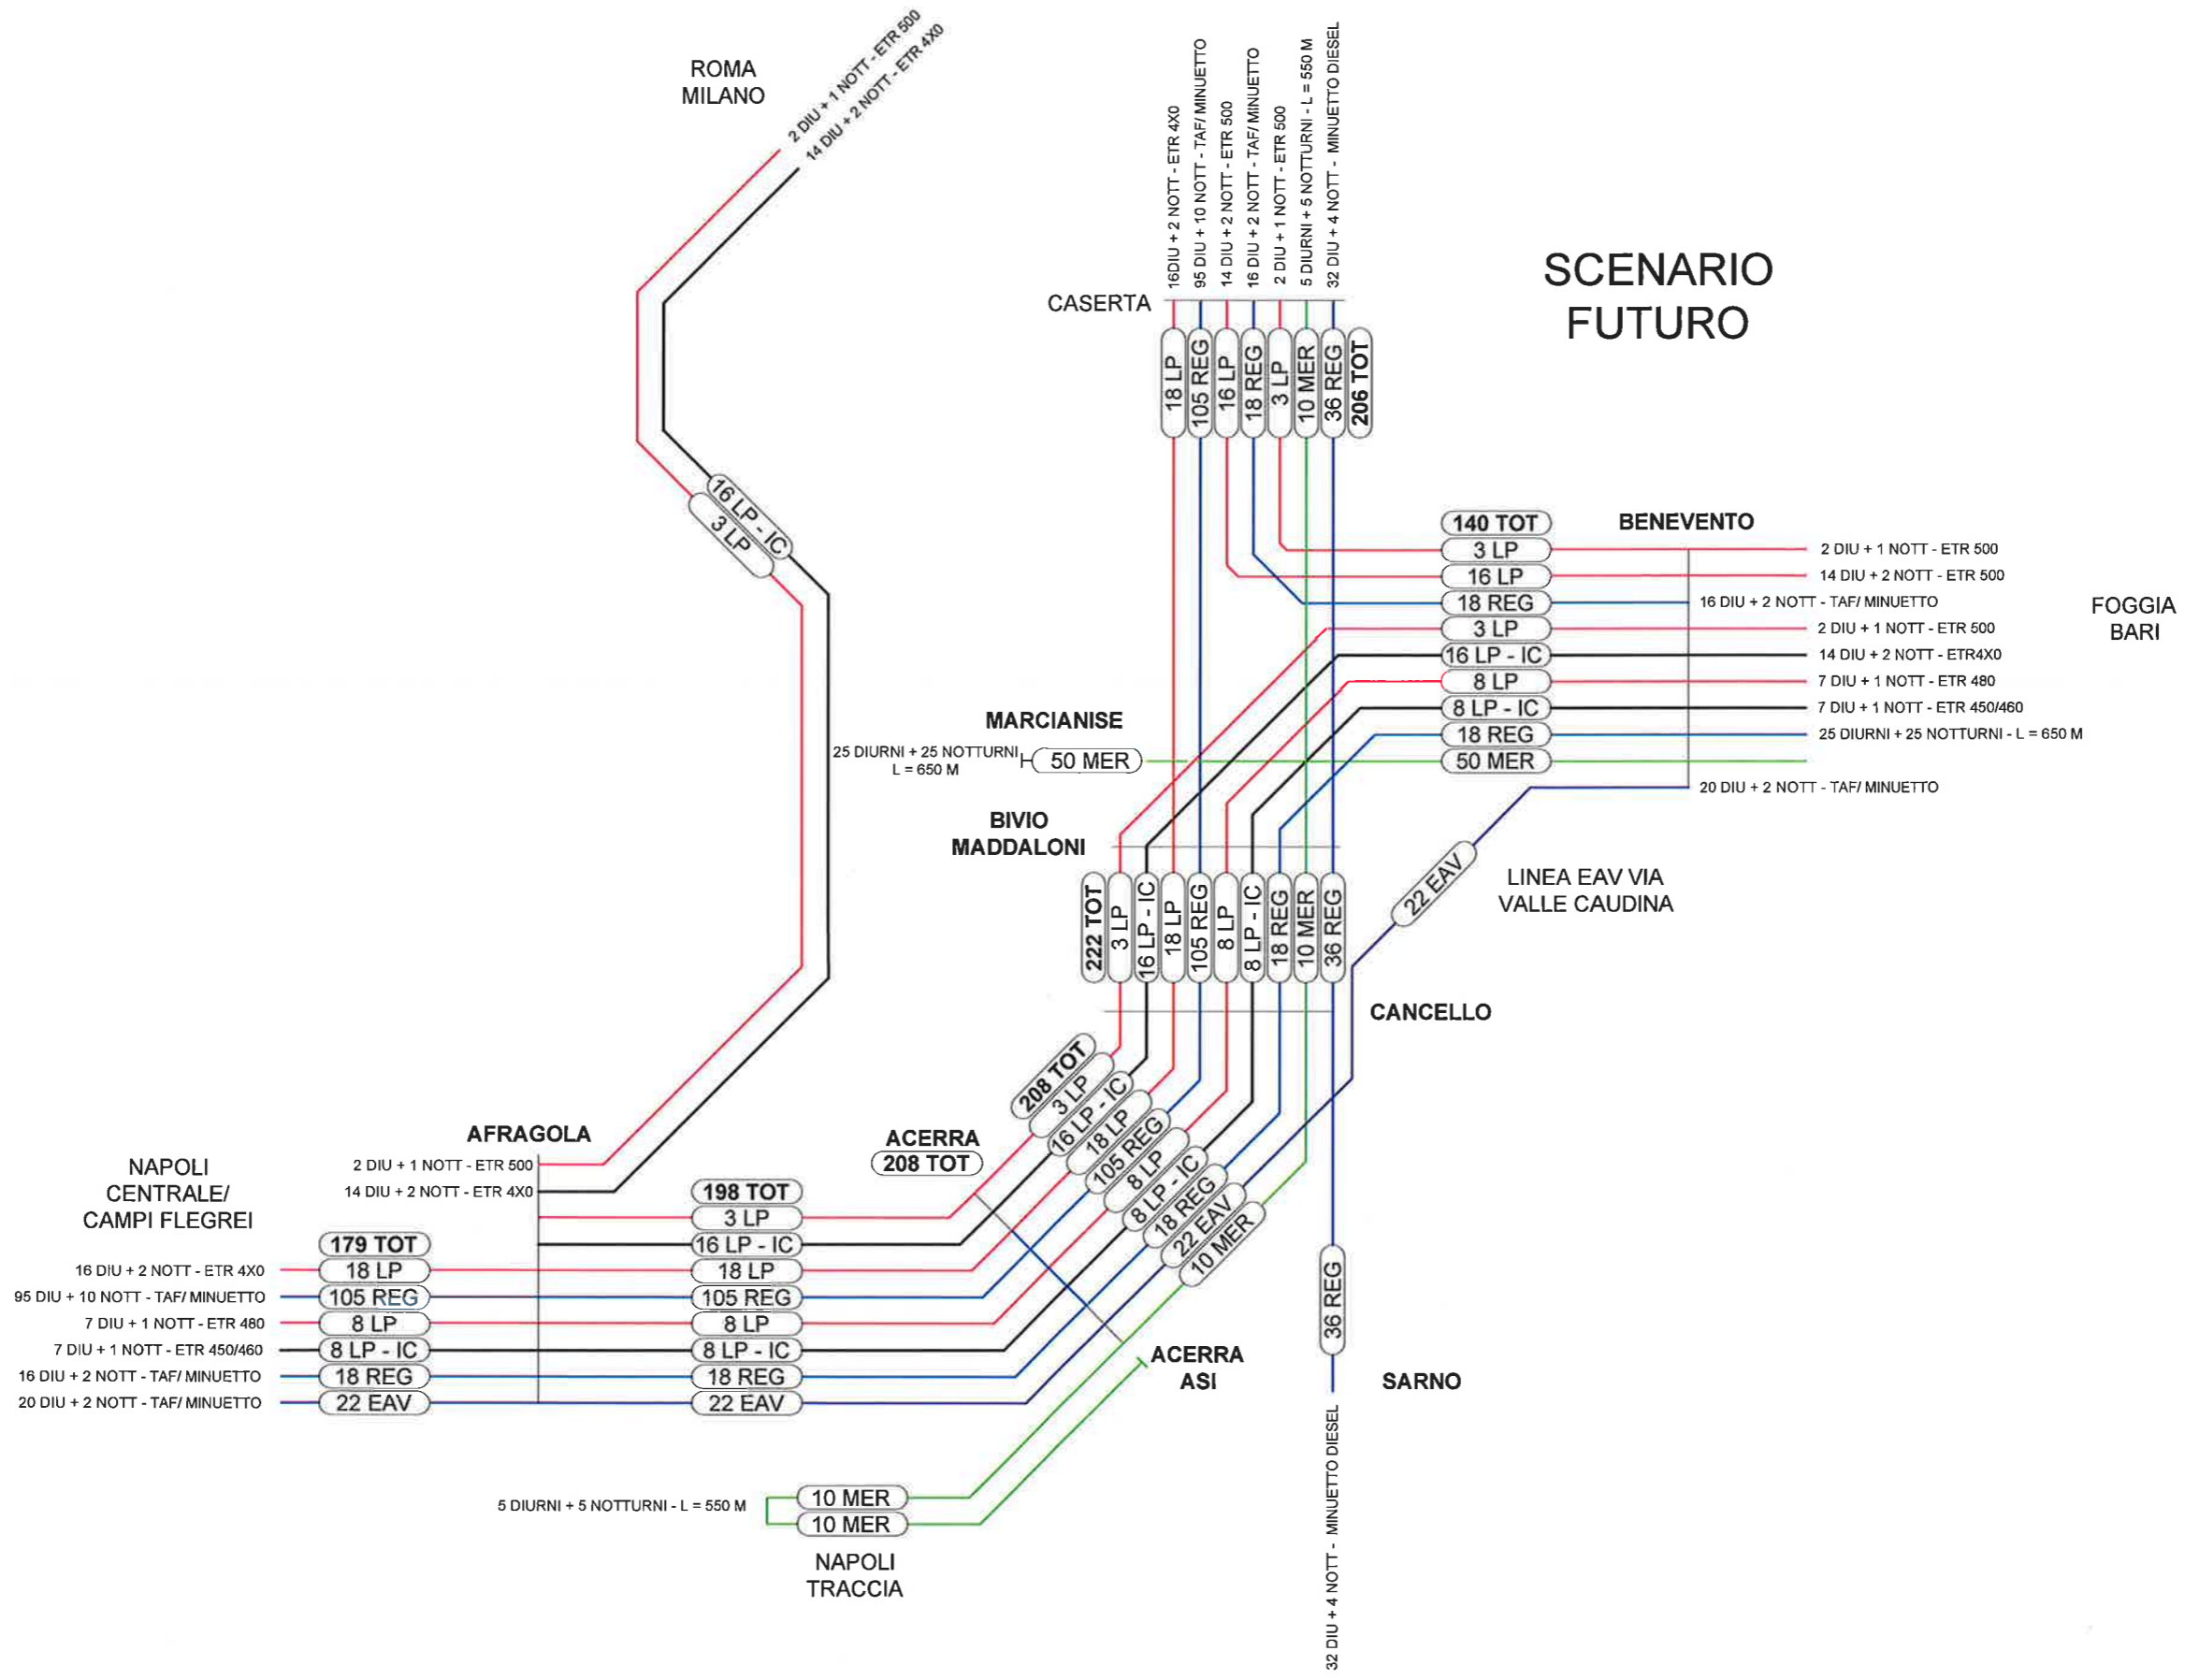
ROMA
MILANO
2 DIU + 1 NOTT - ETR 500
14 DIU + 2 NOTT - ETR 4X0

16 LP - IC
3 LP

CASERTA
16DIU + 2 NOTT - ETR 4X0
95 DIU + 10 NOTT - TAF/ MINUETTO
14 DIU + 2 NOTT - ETR 500
16 DIU + 2 NOTT - TAF/ MINUETTO
2 DIU + 1 NOTT - ETR 500
5 DIURNI + 5 NOTTURNI - L = 550 M
32 DIU + 4 NOTT - MINUETTO DIESEL

18 LP
105 REG
16 LP
18 REG
3 LP
10 MER
36 REG
206 TOT

SCENARIO
FUTURO

140 TOT
BENEVENTO
3 LP
16 LP
18 REG
3 LP
16 LP - IC
8 LP
8 LP - IC
18 REG
50 MER

2 DIU + 1 NOTT - ETR 500
14 DIU + 2 NOTT - ETR 500
16 DIU + 2 NOTT - TAF/ MINUETTO
FOGGIA
BARI
2 DIU + 1 NOTT - ETR 500
14 DIU + 2 NOTT - ETR4X0
7 DIU + 1 NOTT - ETR 480
7 DIU + 1 NOTT - ETR 450/460
25 DIURNI + 25 NOTTURNI - L = 650 M
20 DIU + 2 NOTT - TAF/ MINUETTO

MARCIANISE
25 DIURNI + 25 NOTTURNI
L = 650 M
50 MER

BIVIO
MADDALONI

222 TOT
3 LP
16 LP - IC
18 LP
105 REG
8 LP
8 LP - IC
18 REG
10 MER
36 REG

22 EAV
LINEA EAV VIA
VALLE CAUDINA

CANCELLO

AFRAGOLA
NAPOLI
CENTRALE/
CAMPI FLEGREI
2 DIU + 1 NOTT - ETR 500
14 DIU + 2 NOTT - ETR 4X0

179 TOT
16 DIU + 2 NOTT - ETR 4X0
18 LP
95 DIU + 10 NOTT - TAF/ MINUETTO
105 REG
7 DIU + 1 NOTT - ETR 480
8 LP
7 DIU + 1 NOTT - ETR 450/460
8 LP - IC
16 DIU + 2 NOTT - TAF/ MINUETTO
18 REG
20 DIU + 2 NOTT - TAF/ MINUETTO
22 EAV

198 TOT
3 LP
16 LP - IC
18 LP
105 REG
8 LP
8 LP - IC
18 REG
22 EAV

ACERRA
208 TOT

208 TOT
3 LP
16 LP - IC
18 LP
105 REG
8 LP
8 LP - IC
18 REG
22 EAV
10 MER

36 REG

ACERRA
ASI

SARNO

5 DIURNI + 5 NOTTURNI - L = 550 M
10 MER
10 MER
NAPOLI
TRACCIA

32 DIU + 4 NOTT - MINUETTO DIESEL